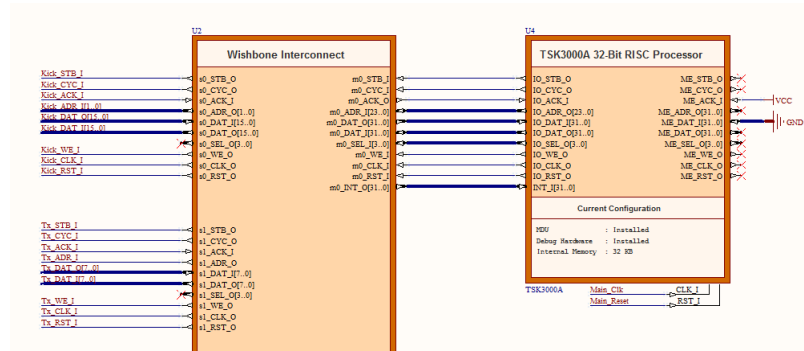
U2

Wishbone Interconnect

Kick_STB_I
Kick_CYC_I
Kick_ACK_I
Kick_ADR_I[1..0]
Kick_DAT_O[15..0]
Kick_DAT_I[15..0]
Kick_WE_I
Kick_CLK_I
Kick_RST_I

s0_STB_O
s0_CYC_O
s0_ACK_I
s0_ADR_O[1..0]
s0_DAT_I[15..0]
s0_DAT_O[15..0]
s0_SEL_O[3..0]
s0_WE_O
s0_CLK_O
s0_RST_O

m0_STB_I
m0_CYC_I
m0_ACK_O
m0_ADR_I[23..0]
m0_DAT_O[31..0]
m0_DAT_I[31..0]
m0_SEL_I[3..0]
m0_WE_I
m0_CLK_I
m0_RST_I
m0_INT_O[31..0]

Tx_STB_I
Tx_CYC_I
Tx_ACK_I
Tx_ADR_I
Tx_DAT_I[7..0]
Tx_DAT_I[7..0]
Tx_WE_I
Tx_CLK_I
Tx_RST_I

s1_STB_O
s1_CYC_O
s1_ACK_I
s1_ADR_O
s1_DAT_I[7..0]
s1_DAT_O[7..0]
s1_SEL_O[3..0]
s1_WE_O
s1_CLK_O
s1_RST_O

U4

TSK3000A 32-Bit RISC Processor

IO_STB_O
IO_CYC_O
IO_ACK_I
IO_ADR_O[23..0]
IO_DAT_I[31..0]
IO_DAT_O[31..0]
IO_SEL_O[3..0]
IO_WE_O
IO_CLK_O
IO_RST_O
INT_I[31..0]

ME_STB_O
ME_CYC_O
ME_ACK_I
ME_ADR_O[31..0]
ME_DAT_I[31..0]
ME_DAT_O[31..0]
ME_SEL_O[3..0]
ME_WE_O
ME_CLK_O
ME_RST_O

VCC
GND

Current Configuration

MDU : Installed
Debug Hardware : Installed
Internal Memory : 32 KB

TSK3000A
Main_Clk
Main_Reset
CLK_I
RST_I